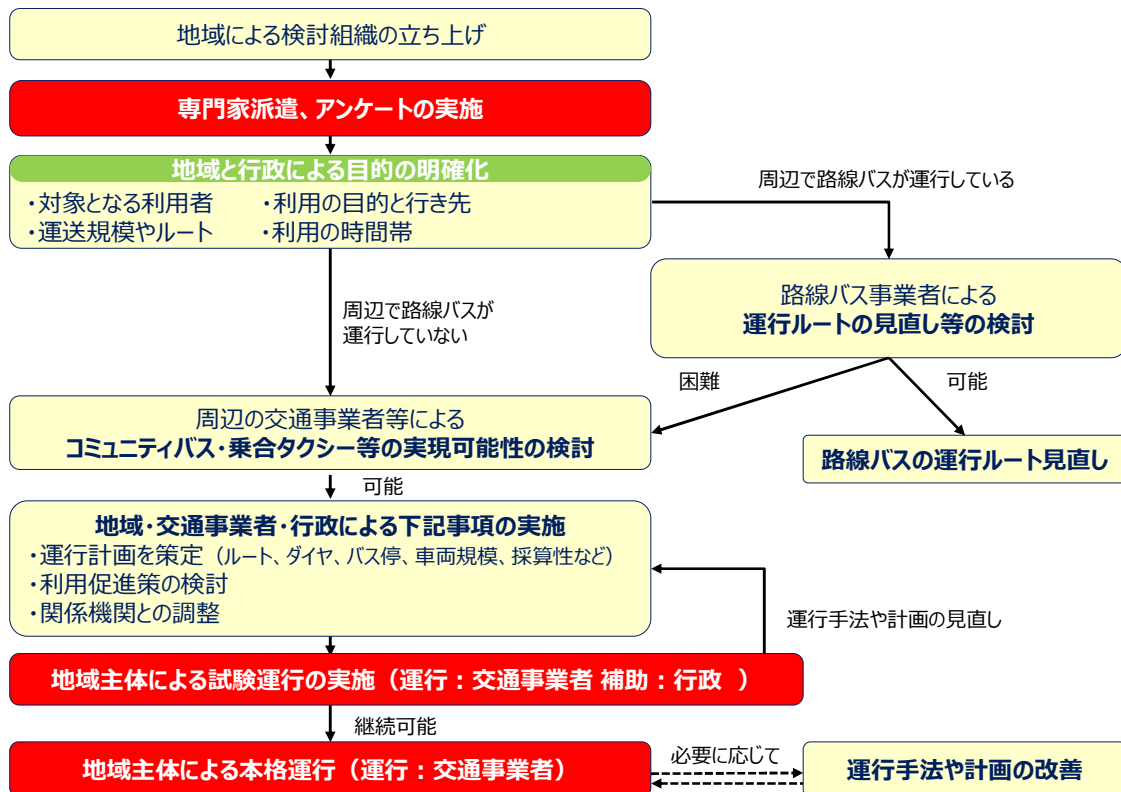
地域による検討組織の立ち上げ

専門家派遣、アンケートの実施

地域と行政による目的の明確化
・対象となる利用者
・利用の目的と行き先
・運送規模やルート
・利用の時間帯

周辺で路線バスが運行している

路線バス事業者による
運行ルートの見直し等の検討

周辺で路線バスが運行していない

困難

可能

周辺の交通事業者等による
コミュニティバス・乗合タクシー等の実現可能性の検討

路線バスの運行ルート見直し

可能

地域・交通事業者・行政による下記事項の実施
・運行計画を策定（ルート、ダイヤ、バス停、車両規模、採算性など）
・利用促進策の検討
・関係機関との調整

運行手法や計画の見直し

地域主体による試験運行の実施（運行：交通事業者 補助：行政 ）

継続可能

地域主体による本格運行（運行：交通事業者）

必要に応じて

運行手法や計画の改善